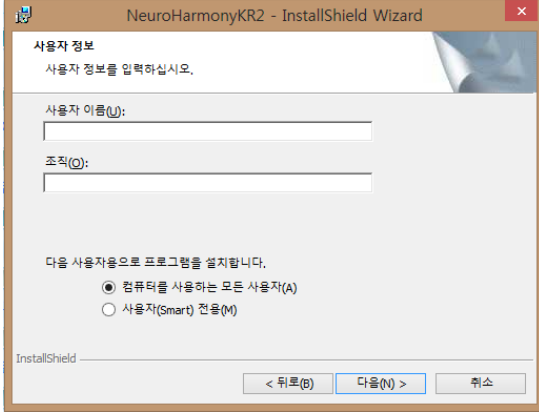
NeuroHarmonyKR2 - InstallShield Wizard

사용자 정보

사용자 정보를 입력하십시오.

사용자 이름(U):

조직(O):

다음 사용자용으로 프로그램을 설치합니다.

컴퓨터를 사용하는 모든 사용자(A)

사용자(Smart) 전용(M)

InstallShield

< 뒤로(B)

다음(N) >

취소